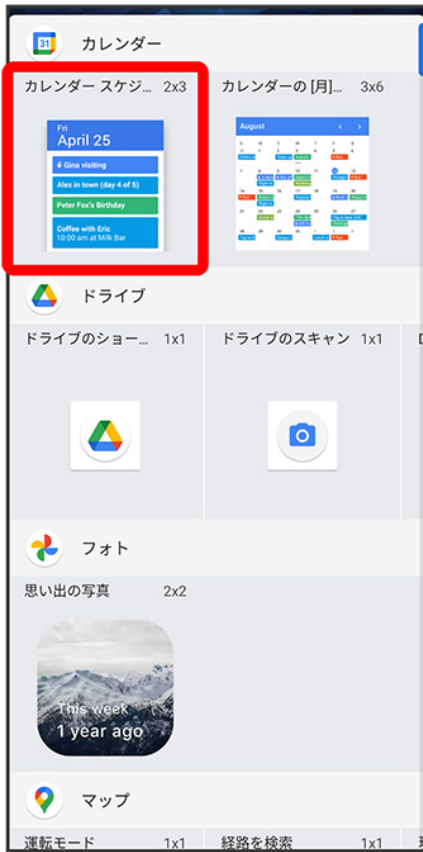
31 カレンダー

カレンダー スケジ… 2x3

Fri
April 25
Gina visiting
Alex in town (day 4 of 5)
Peter Fox's Birthday
Coffee with Eric
10:00 am at Milk Bar

カレンダーの [月]… 3x6

August

ドライブ

ドライブのショー… 1x1

ドライブのスキャン 1x1

フォト

思い出の写真 2x2

This week
1 year ago

マップ

運転モード 1x1

経路を検索 1x1